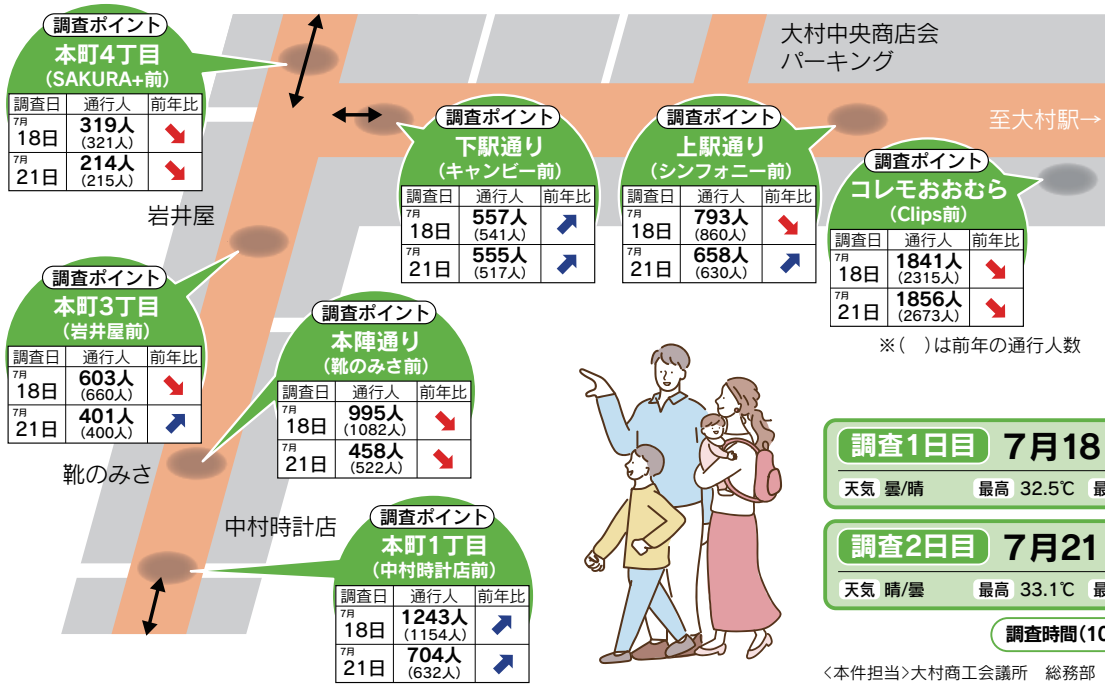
調査ポイント
本町4丁目
(SAKURA+前)

| 調査日 | 通行人 | 前年比 |
|---|---|---|
| 7月 18日 | 319人 (321人) | ↘ |
| 7月 21日 | 214人 (215人) | ↘ |

大村中央商店会
パーキング

至大村駅→

調査ポイント
下駅通り
(キャンビー前)

| 調査日 | 通行人 | 前年比 |
|---|---|---|
| 7月 18日 | 557人 (541人) | ↗ |
| 7月 21日 | 555人 (517人) | ↗ |

調査ポイント
上駅通り
(シンフォニー前)

| 調査日 | 通行人 | 前年比 |
|---|---|---|
| 7月 18日 | 793人 (860人) | ↘ |
| 7月 21日 | 658人 (630人) | ↗ |

調査ポイント
コレモおおむら
(Clips前)

| 調査日 | 通行人 | 前年比 |
|---|---|---|
| 7月 18日 | 1841人 (2315人) | ↘ |
| 7月 21日 | 1856人 (2673人) | ↘ |

※( )は前年の通行人数

岩井屋

調査ポイント
本町3丁目
(岩井屋前)

| 調査日 | 通行人 | 前年比 |
|---|---|---|
| 7月 18日 | 603人 (660人) | ↘ |
| 7月 21日 | 401人 (400人) | ↗ |

調査ポイント
本陣通り
(靴のみさ前)

| 調査日 | 通行人 | 前年比 |
|---|---|---|
| 7月 18日 | 995人 (1082人) | ↘ |
| 7月 21日 | 458人 (522人) | ↘ |

靴のみさ

中村時計店

調査ポイント
本町1丁目
(中村時計店前)

| 調査日 | 通行人 | 前年比 |
|---|---|---|
| 7月 18日 | 1243人 (1154人) | ↗ |
| 7月 21日 | 704人 (632人) | ↗ |

調査1日目 7月18
天気 曇/晴 最高 32.5℃ 最

調査2日目 7月21
天気 晴/曇 最高 33.1℃ 最

調査時間(10

〈本件担当〉大村商工会議所 総務部